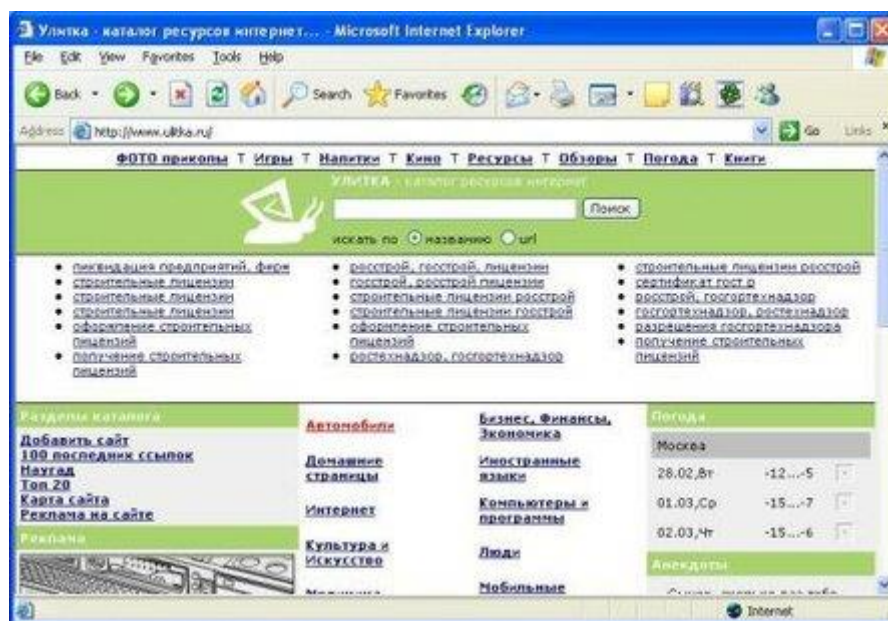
Улитка - каталог ресурсов интернет... - Microsoft Internet Explorer

File Edit View Favorites Tools Help

Back Search Favorites

Address http://www.ulitka.ru/ Go Links

ФОТО приколы T Игры T Напитки T Кино T Ресурсы T Обзоры T Погода T Книги

УЛИТКА - каталог ресурсов интернет

Поиск

искать по названию url

- ликвидация предприятий, фирм
- строительные лицензии
- строительные лицензии
- строительные лицензии
- оформление строительных лицензий
- получение строительных лицензий

- росстрой, госстрой, лицензии
- госстрой, росстрой лицензии
- строительные лицензии росстрой
- строительные лицензии госстрой
- оформление строительных лицензий
- ростехнадзор, госгортехнадзор

- строительные лицензии росстрой
- сертификат гост р
- росстрой, госгортехнадзор
- госгортехнадзор, ростехнадзор
- разрешения госгортехнадзора
- получение строительных лицензий

Разделы каталога

Добавить сайт
100 последних ссылок
Наугад
Топ 20
Карта сайта
Реклама на сайте

Реклама

Автомобили

Домашние страницы

Интернет

Культура и Искусство

Бизнес, Финансы, Экономика

Иностранные языки

Компьютеры и программы

Люди

Мобильные

Погода

Москва

| 28.02,Вт | -12...-5 |
|---|---|
| 01.03,Ср | -15...-7 |
| 02.03,Чт | -15...-6 |

Анекдоты

Internet